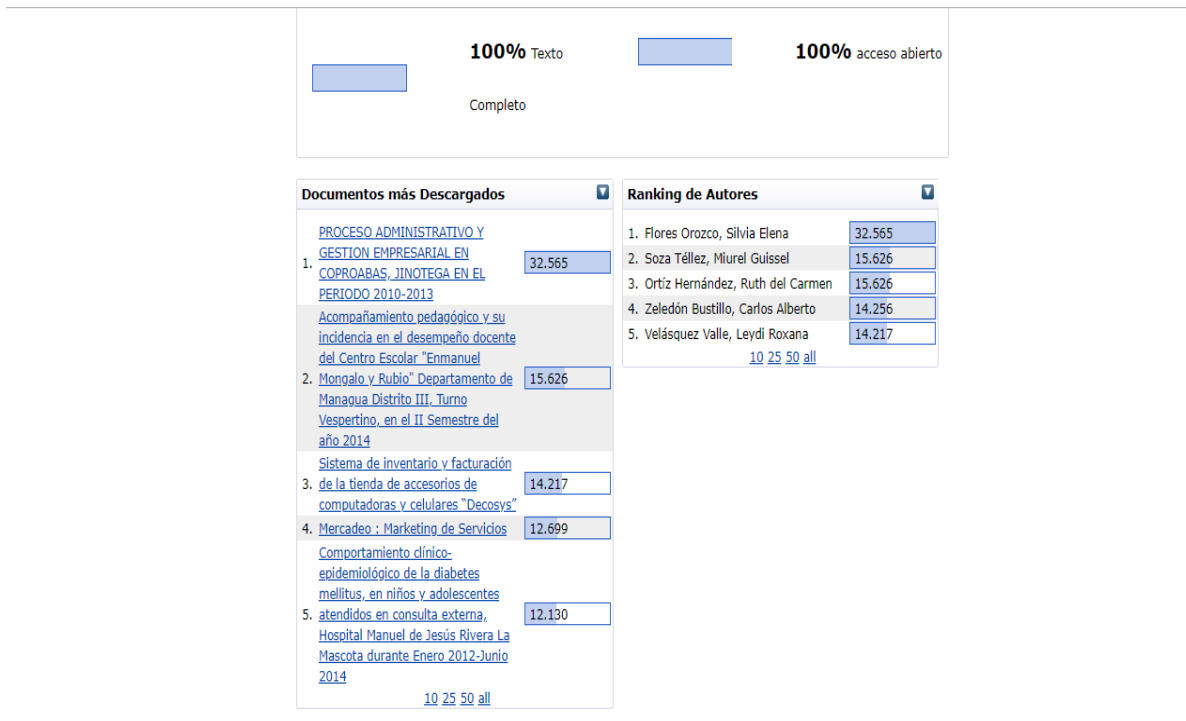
**100%** Texto Completo

**100%** acceso abierto

**Documentos más Descargados**

| | | |
|---|---|---|
| 1. | PROCESO ADMINISTRATIVO Y GESTION EMPRESARIAL EN COPROABAS, JINOTEGA EN EL PERIODO 2010-2013 | 32.565 |
| 2. | Acompañamiento pedagógico y su incidencia en el desempeño docente del Centro Escolar "Enmanuel Mongalo y Rubio" Departamento de Managua Distrito III, Turno Vespertino, en el II Semestre del año 2014 | 15.626 |
| 3. | Sistema de inventario y facturación de la tienda de accesorios de computadoras y celulares "Decosys" | 14.217 |
| 4. | Mercadeo : Marketing de Servicios | 12.699 |
| 5. | Comportamiento clínico-epidemiológico de la diabetes mellitus, en niños y adolescentes atendidos en consulta externa, Hospital Manuel de Jesús Rivera La Mascota durante Enero 2012-Junio 2014 | 12.130 |

10 25 50 all

**Ranking de Autores**

| | | |
|---|---|---|
| 1. | Flores Orozco, Silvia Elena | 32.565 |
| 2. | Soza Téllez, Miurel Guissel | 15.626 |
| 3. | Ortíz Hernández, Ruth del Carmen | 15.626 |
| 4. | Zeledón Bustillo, Carlos Alberto | 14.256 |
| 5. | Velásquez Valle, Leydi Roxana | 14.217 |

10 25 50 all